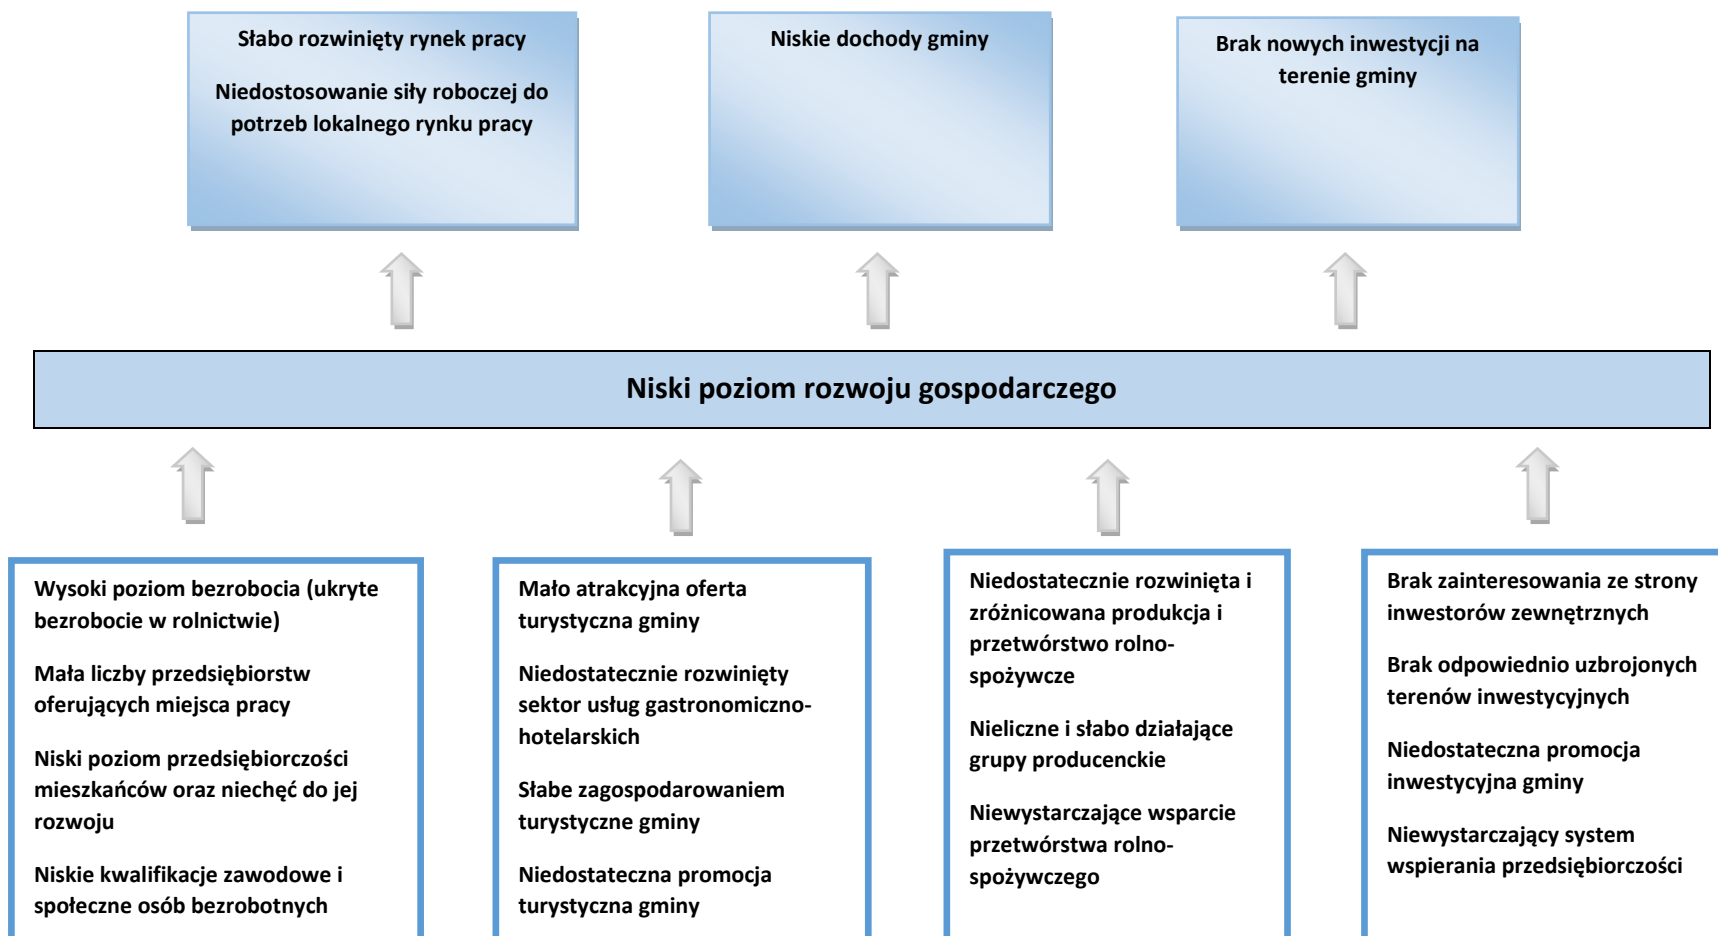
Słabo rozwinięty rynek pracy

Niedostosowanie siły roboczej do potrzeb lokalnego rynku pracy

Niskie dochody gminy

Brak nowych inwestycji na terenie gminy

Niski poziom rozwoju gospodarczego

Wysoki poziom bezrobocia (ukryte bezrobocie w rolnictwie)

Mała liczby przedsiębiorstw oferujących miejsca pracy

Niski poziom przedsiębiorczości mieszkańców oraz niechęć do jej rozwoju

Niskie kwalifikacje zawodowe i społeczne osób bezrobotnych

Mało atrakcyjna oferta turystyczna gminy

Niedostatecznie rozwinięty sektor usług gastronomiczno-hotelarskich

Słabe zagospodarowaniem turystyczne gminy

Niedostateczna promocja turystyczna gminy

Niedostatecznie rozwinięta i zróżnicowana produkcja i przetwórstwo rolno-spożywcze

Nieliczne i słabo działające grupy producenckie

Niewystarczające wsparcie przetwórstwa rolno-spożywczego

Brak zainteresowania ze strony inwestorów zewnętrznych

Brak odpowiednio uzbrojonych terenów inwestycyjnych

Niedostateczna promocja inwestycyjna gminy

Niewystarczający system wspierania przedsiębiorczości